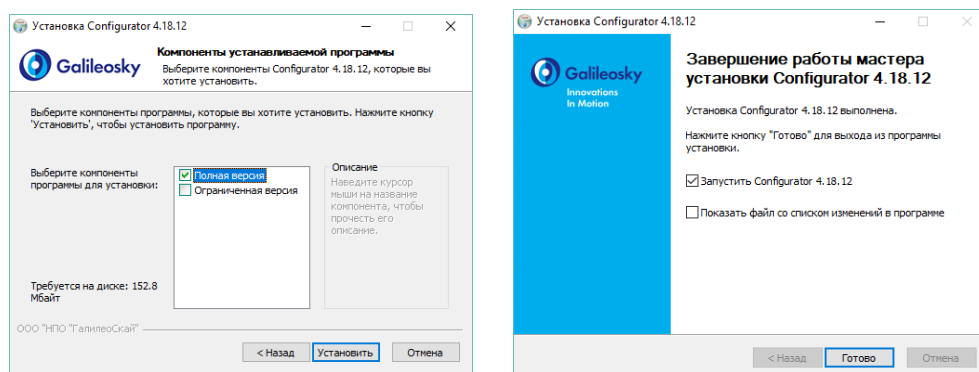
Установка Configurator 4.18.12

Galileosky

Компоненты устанавливаемой программы

Выберите компоненты Configurator 4.18.12, которые вы хотите установить.

Выберите компоненты программы, которые вы хотите установить. Нажмите кнопку 'Установить', чтобы установить программу.

Выберите компоненты программы для установки:

☑ Полная версия
☐ Ограниченная версия

Описание
Наведите курсор мыши на название компонента, чтобы прочесть его описание.

Требуется на диске: 152.8 Мбайт

ООО "НПО "ГалилеоСкай"

< Назад | Установить | Отмена

Установка Configurator 4.18.12

Galileosky
Innovations
In Motion

Завершение работы мастера установки Configurator 4.18.12

Установка Configurator 4.18.12 выполнена.

Нажмите кнопку "Готово" для выхода из программы установки.

☑ Запустить Configurator 4.18.12

☐ Показать файл со списком изменений в программе

< Назад | Готово | Отмена